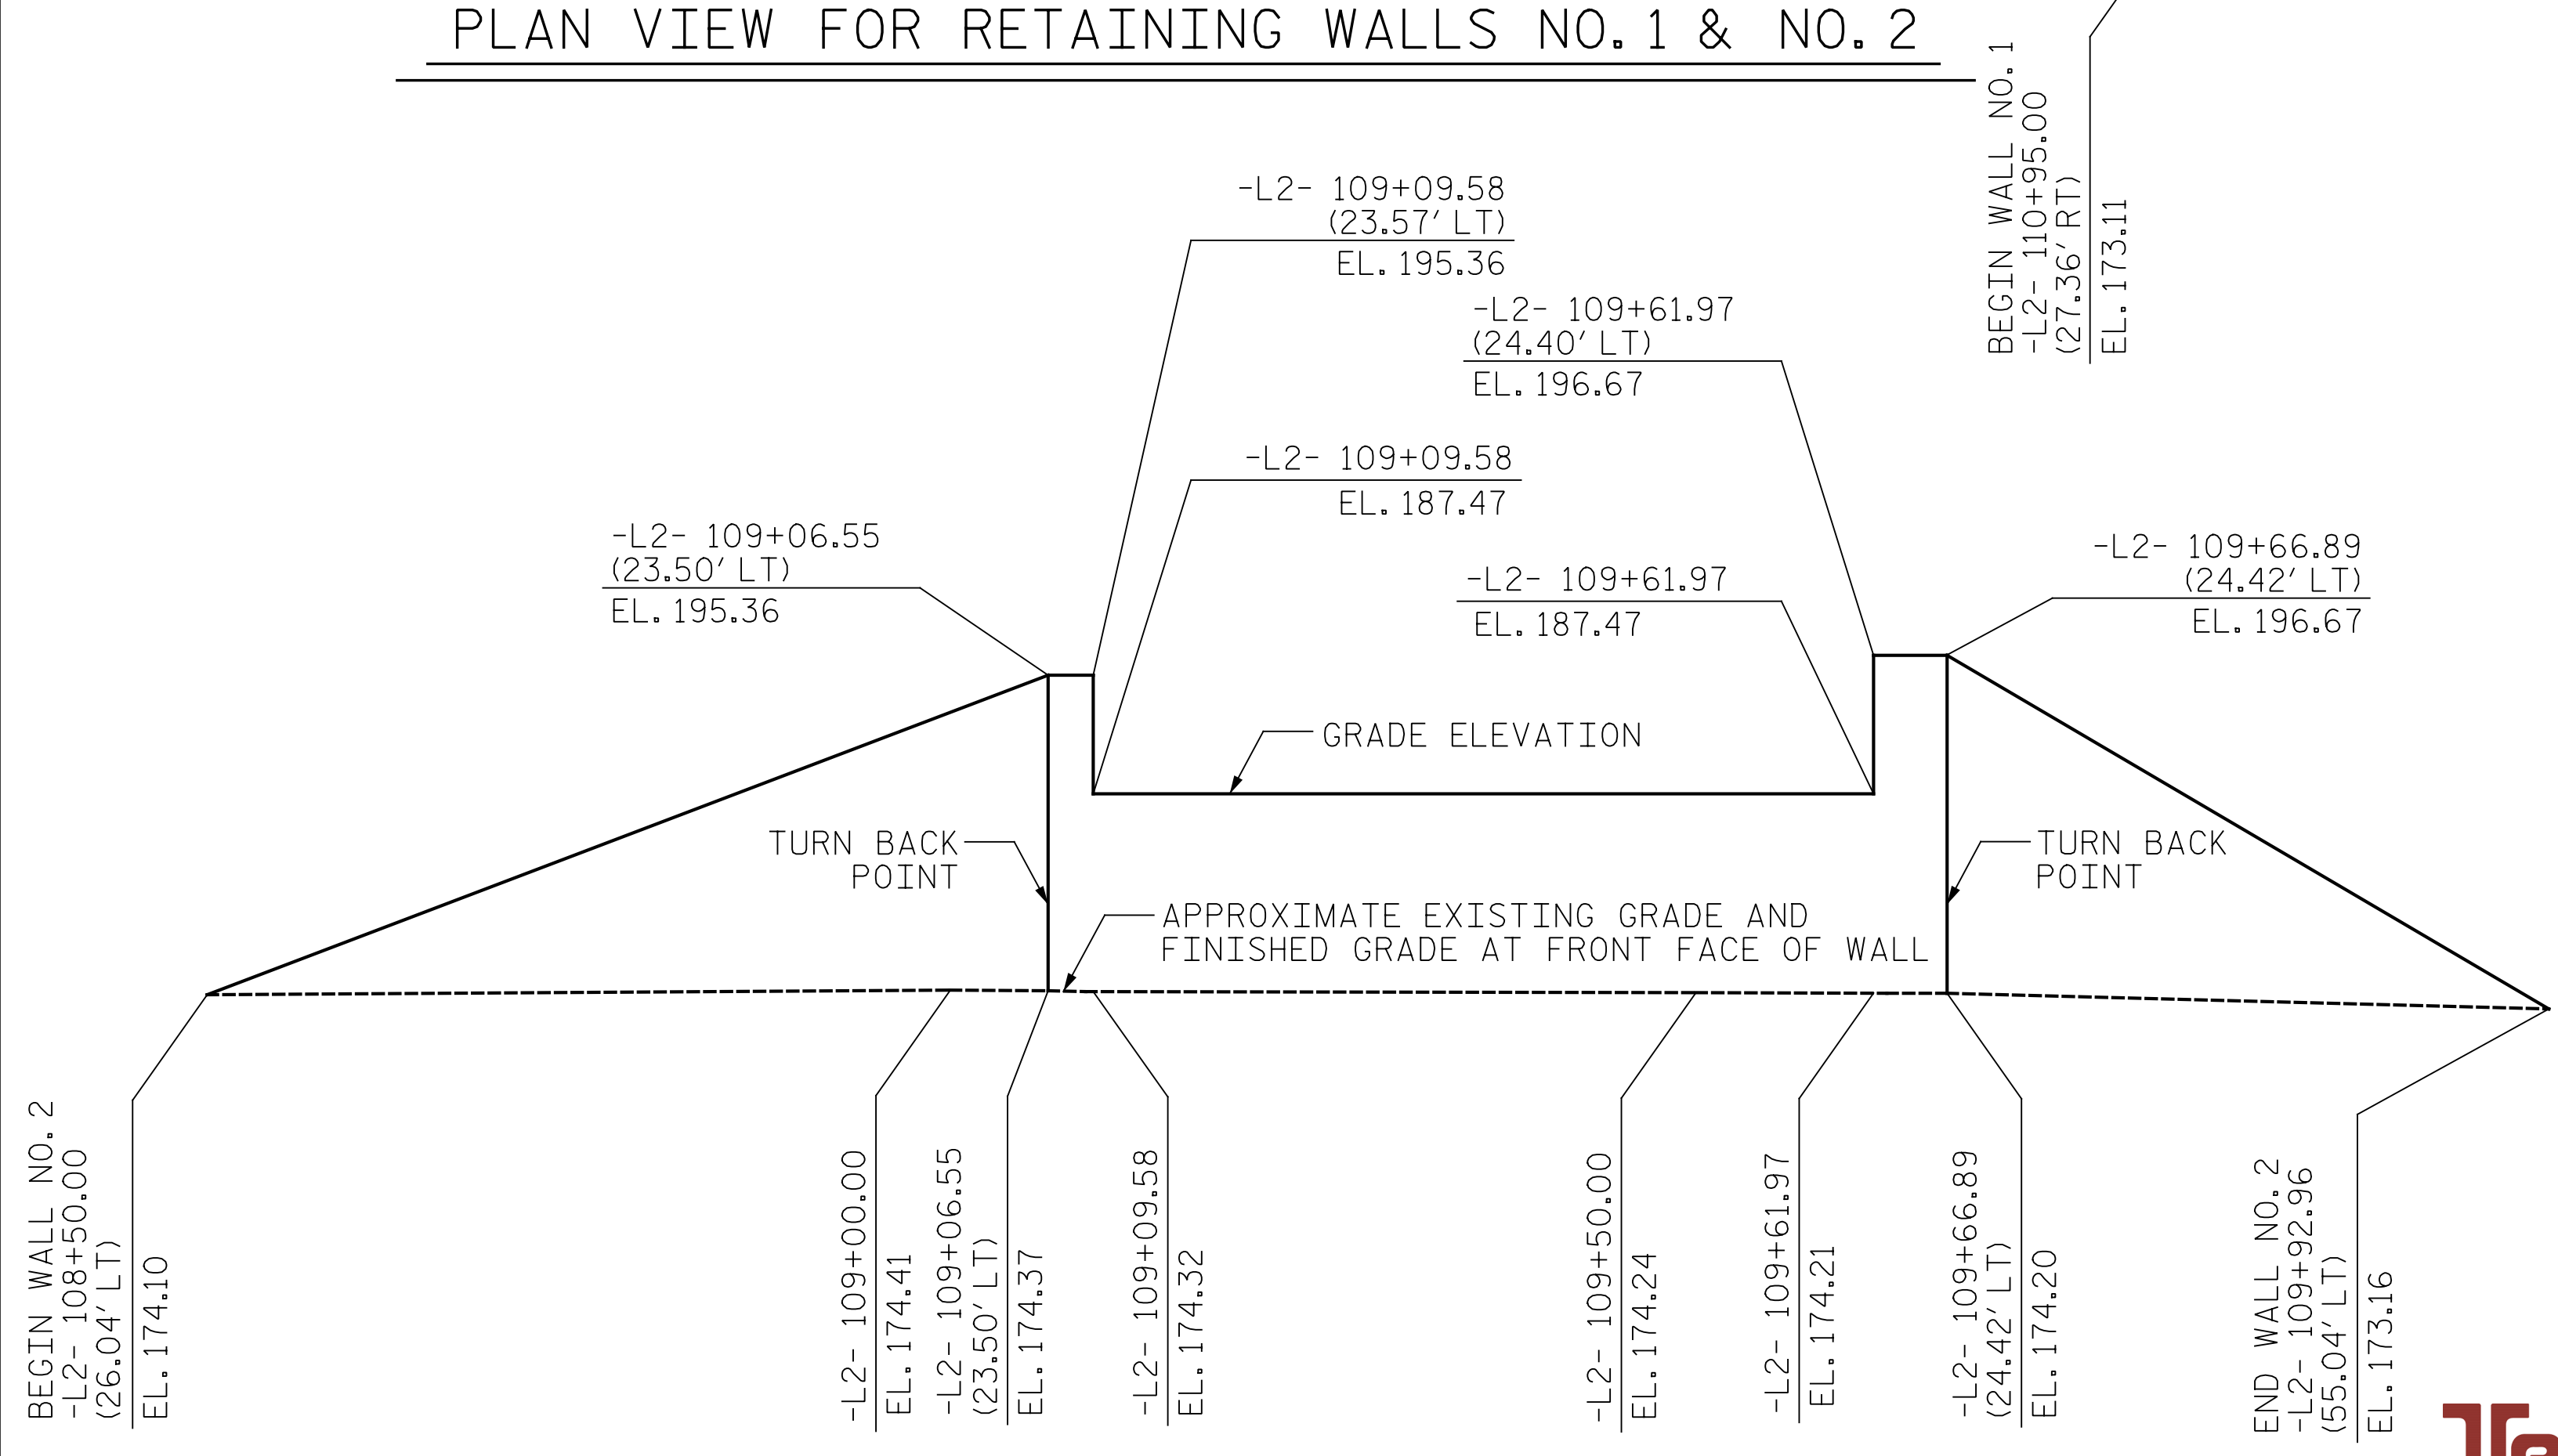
PLAN VIEW FOR RETAINING WALLS NO.1 & NO.2

BEGIN WALL NO. 1
-L2- 110+95.00
(27.36' RT)
EL. 173.11

-L2- 109+09.58
(23.57' LT)
EL. 195.36

-L2- 109+61.97
(24.40' LT)
EL. 196.67

-L2- 109+09.58
EL. 187.47

-L2- 109+06.55
(23.50' LT)
EL. 195.36

-L2- 109+61.97
EL. 187.47

-L2- 109+66.89
(24.42' LT)
EL. 196.67

GRADE ELEVATION

TURN BACK POINT

TURN BACK POINT

APPROXIMATE EXISTING GRADE AND FINISHED GRADE AT FRONT FACE OF WALL

BEGIN WALL NO. 2
-L2- 108+50.00
(26.04' LT)
EL. 174.10

-L2- 109+00.00
EL. 174.41

-L2- 109+06.55
(23.50' LT)
EL. 174.37

-L2- 109+09.58
EL. 174.32

-L2- 109+50.00
EL. 174.24

-L2- 109+61.97
EL. 174.21

-L2- 109+66.89
(24.42' LT)
EL. 174.20

END WALL NO. 2
-L2- 109+92.96
(55.04' LT)
EL. 173.16